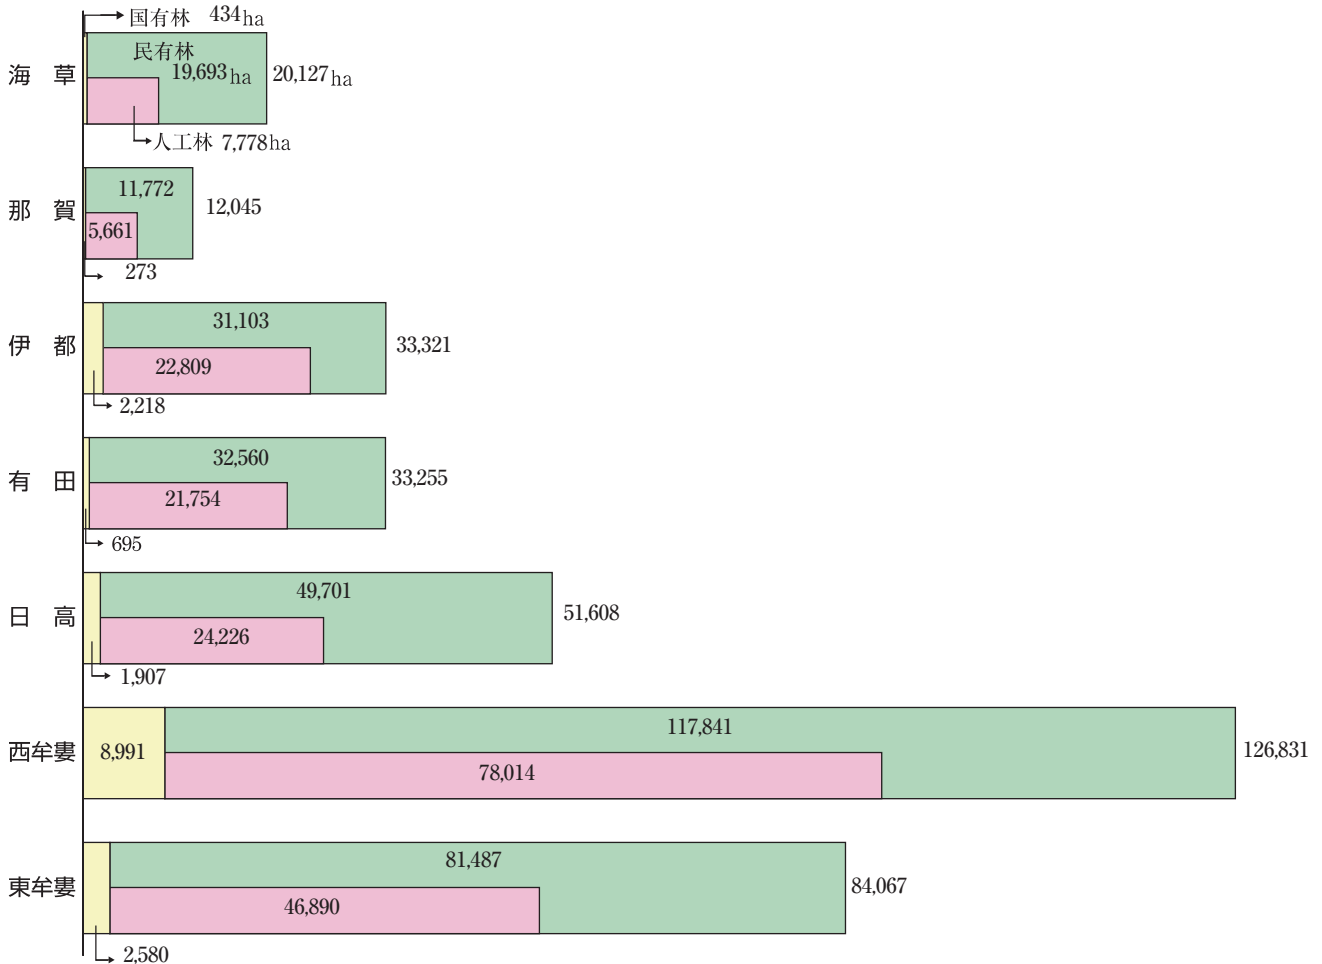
国有林 434ha
民有林 19,693ha
海 草
20,127ha
人工林 7,778ha

那 賀
11,772
5,661
12,045
273

伊 都
31,103
22,809
33,321
2,218

有 田
32,560
21,754
33,255
695

日 高
49,701
24,226
51,608
1,907

西牟婁
8,991
117,841
78,014
126,831

東牟婁
81,487
46,890
84,067
2,580